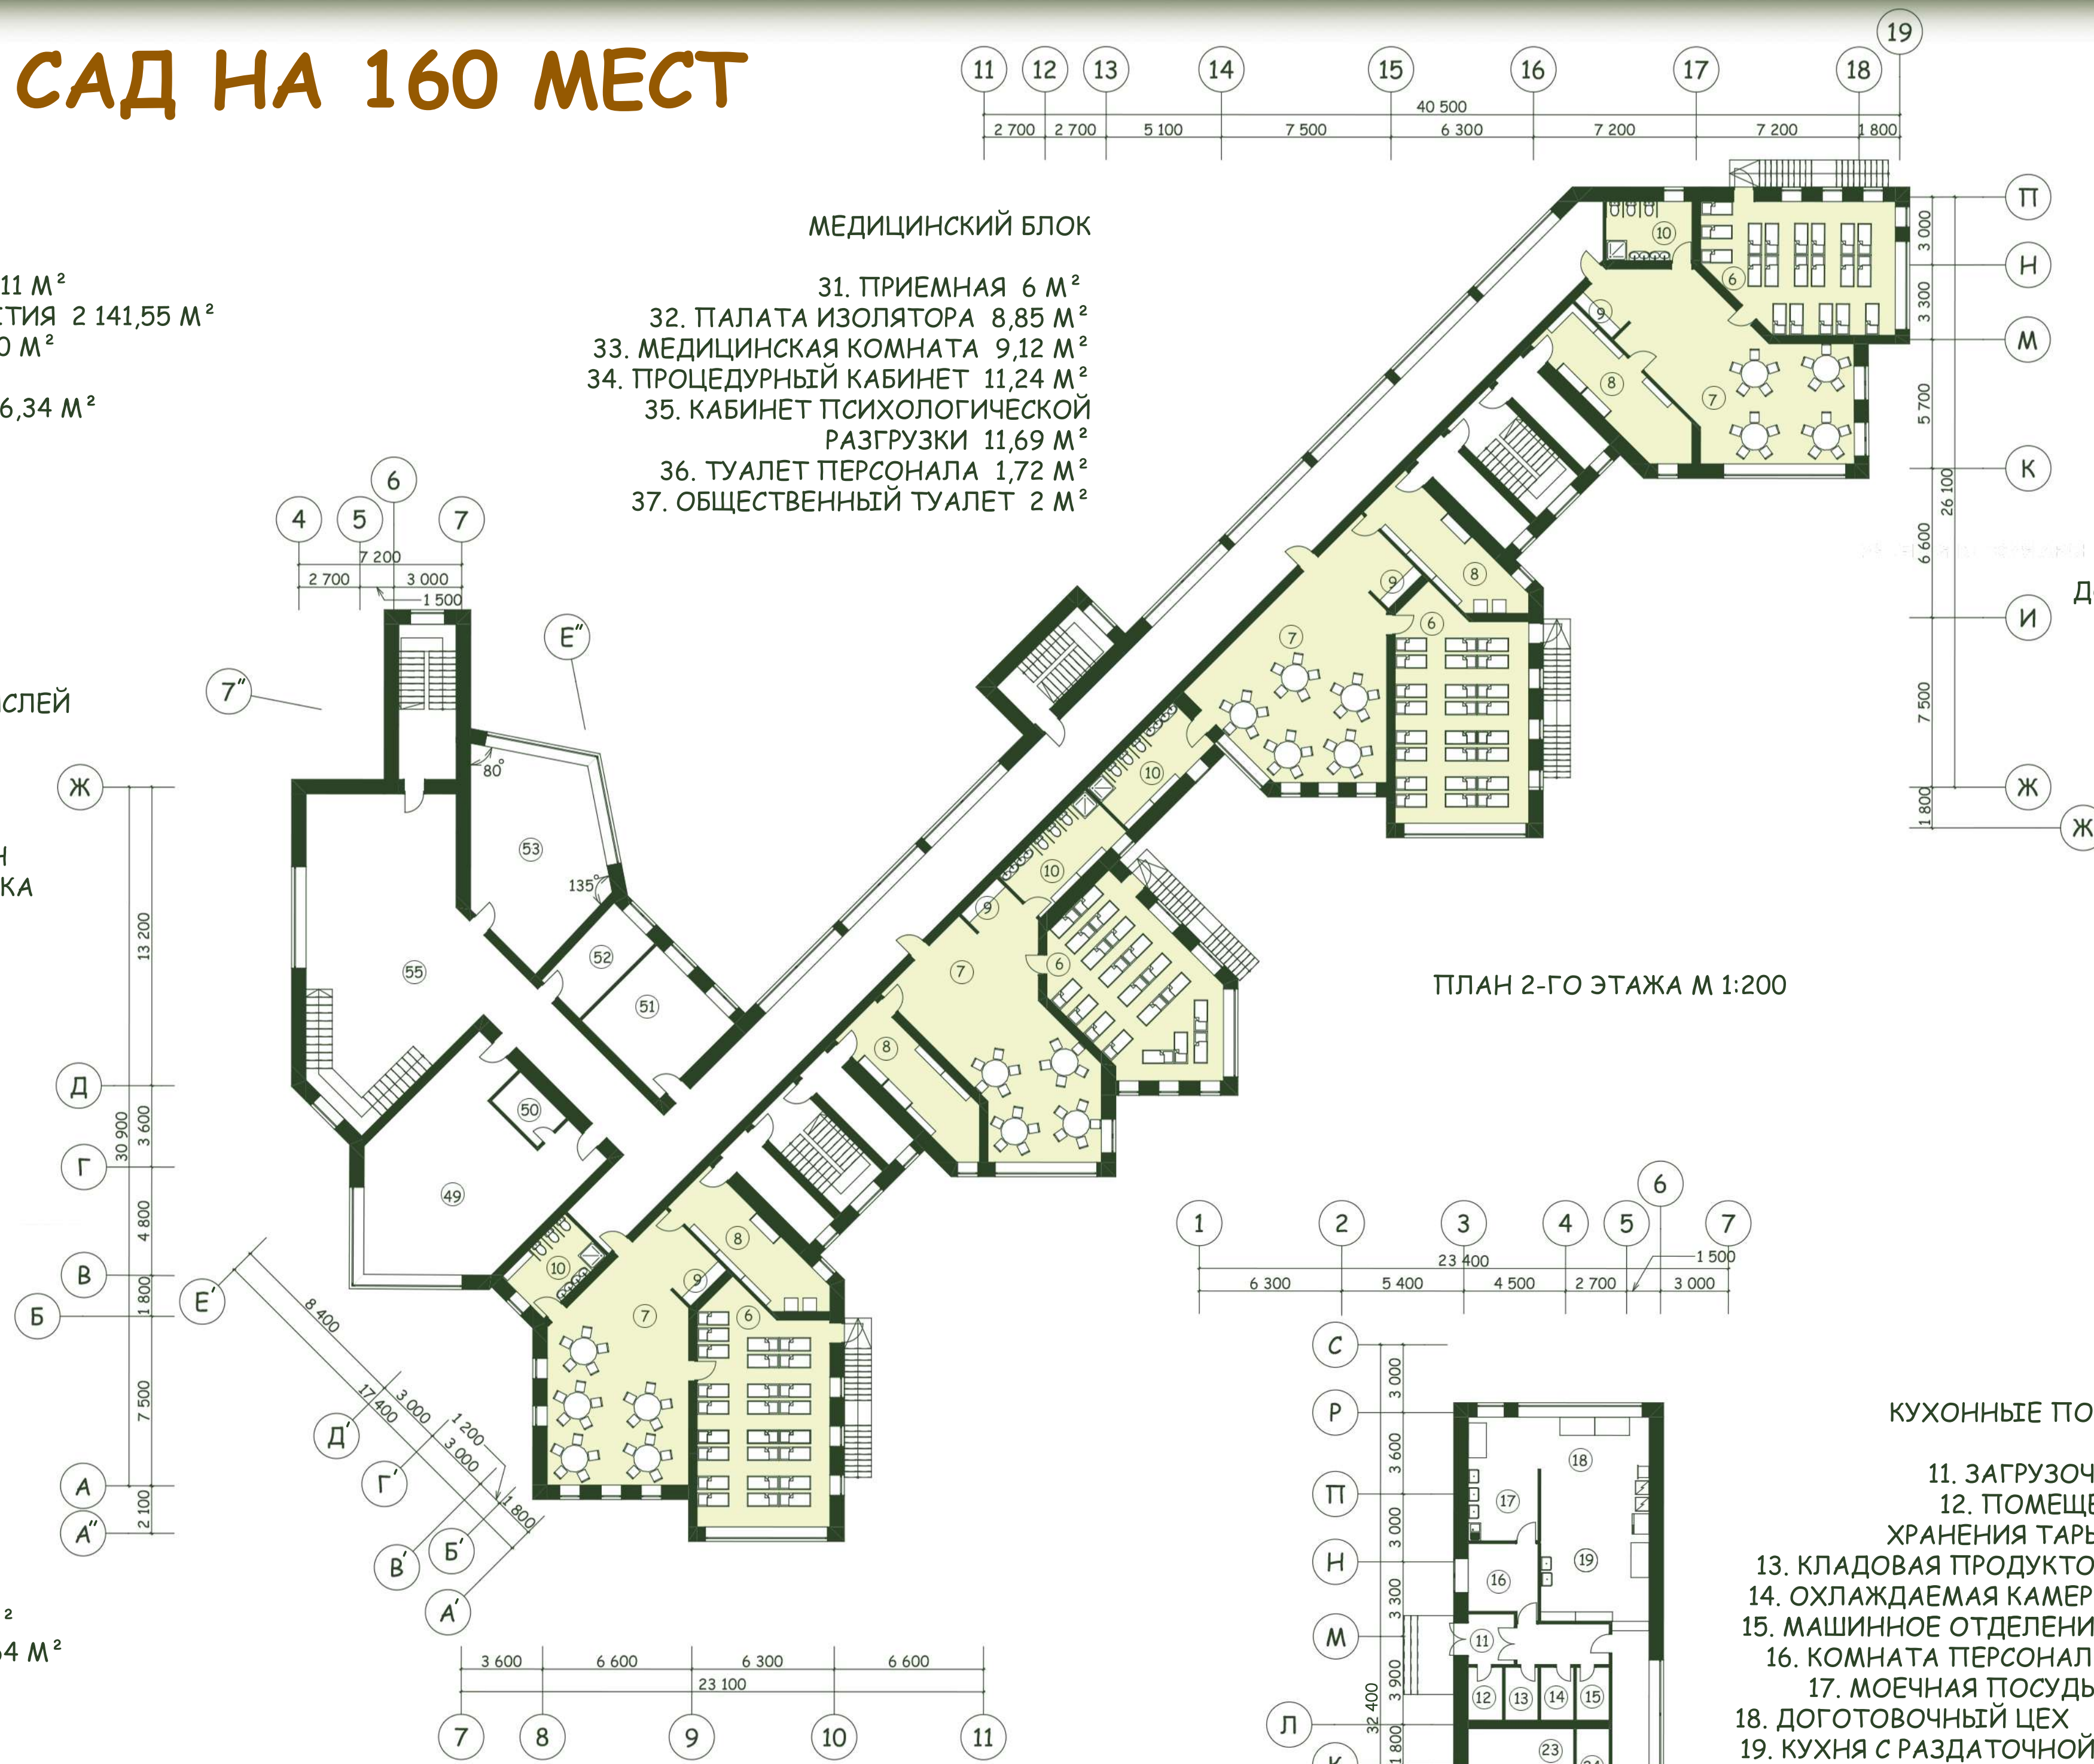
САД НА 160 МЕСТ

11 М²
ТИЯ 2 141,55 М²
0 М²

6,34 М²

СЛЕЙ

Н
КА

²
4 М²

МЕДИЦИНСКИЙ БЛОК

31. ПРИЕМНАЯ 6 М²
32. ПАЛАТА ИЗОЛЯТОРА 8,85 М²
33. МЕДИЦИНСКАЯ КОМНАТА 9,12 М²
34. ПРОЦЕДУРНЫЙ КАБИНЕТ 11,24 М²
35. КАБИНЕТ ПСИХОЛОГИЧЕСКОЙ РАЗГРУЗКИ 11,69 М²
36. ТУАЛЕТ ПЕРСОНАЛА 1,72 М²
37. ОБЩЕСТВЕННЫЙ ТУАЛЕТ 2 М²

ПЛАН 2-ГО ЭТАЖА М 1:200

КУХОННЫЕ ПО

11. ЗАГРУЗОЧ
12. ПОМЕЩЕ
ХРАНЕНИЯ ТАРЫ
13. КЛАДОВАЯ ПРОДУКТО
14. ОХЛАЖДАЕМАЯ КАМЕР
15. МАШИННОЕ ОТДЕЛЕНИ
16. КОМНАТА ПЕРСОНАЛ
17. МОЕЧНАЯ ПОСУДЫ
18. ДОГОТОВОЧНЫЙ ЦЕХ
19. КУХНЯ С РАЗДАТОЧНОЙ

11 12 13 14 15 16 17 18 19
40 500
2 700 2 700 5 100 7 500 6 300 7 200 7 200 1 800
П Н М К И Ж Ж
3 000 3 300 5 700 26 100 6 600 7 500 1 800
Д

4 5 6 7
7 200
2 700 3 000 1 500
7″ Е″
80° 135°
53 52 51 55 50 49
Ж Д Г В Б А А″
13 200 30 900 3 600 4 800 1 800 7 500 2 100
Е′ Д′ Г′ В′ Б′ А′
8 400 17 400 3 000 1 200 3 000 1 800
3 600 6 600 6 300 6 600
23 100
7 8 9 10 11

6 7 8 9 10

1 2 3 4 5 6 7
23 400
6 300 5 400 4 500 2 700 3 000 1 500
С Р П Н М Л К
3 000 3 600 3 000 3 300 3 900 32 400 1 800
18 17 19 16 11 12 13 14 15 23